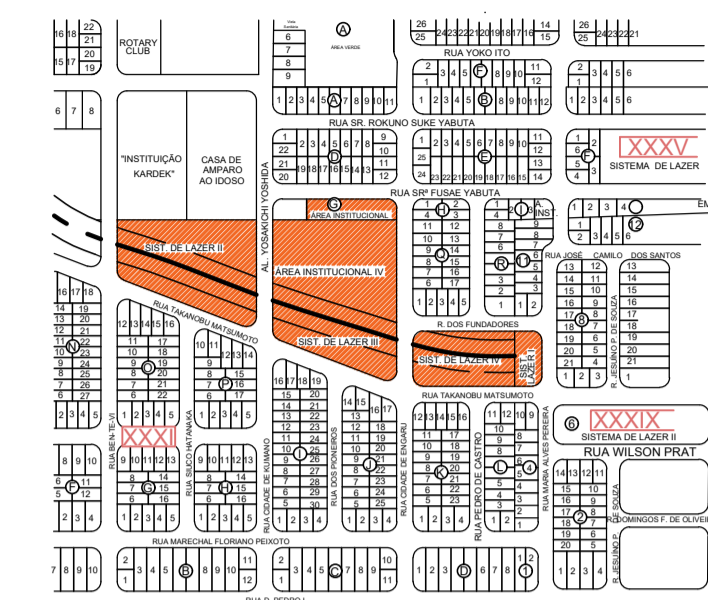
ROTARY CLUB

"INSTITUIÇÃO KARDEK"

CASA DE AMPARO AO IDOSO

ÁREA VERDE

RUA YOKO ITO

RUA SR. ROKUNO SUKE YABUTA

RUA SRª FUSAE YABUTA

XXXV
SISTEMA DE LAZER

ÁREA INSTITUCIONAL

SIST. DE LAZER II

AL. YOSAKICHI YOSHIDA

ÁREA INSTITUCIONAL IV

RUA JOSÉ CAMILO DOS SANTOS

RUA TAKANOBU MATSUMOTO

SIST. DE LAZER III

R. DOS FUNDADORES

SIST. DE LAZER IV

SIST. DE LAZER I

R. JESUÍNO P. DE SOUZA

RUA TAKANOBU MATSUMOTO

XXXIX
SISTEMA DE LAZER II

RUA WILSON PRAT

XXXI

RUA BEN-TEVI

RUA SUICO HATANAKA

RUA CIDADE DE KUMANO

RUA DOS PIONEIROS

RUA CIDADE DE ENGARU

RUA PEDRO DE CASTRO

RUA MARIA ALVES PEREIRA

R. DOMINGOS F. DE OLIVEIRA

R. JESUÍNO P. DE SOUZA

RUA MARECHAL FLORIANO PEIXOTO

A B C D E F G H I J K L M N O P Q R

RUA D. PEDRO I